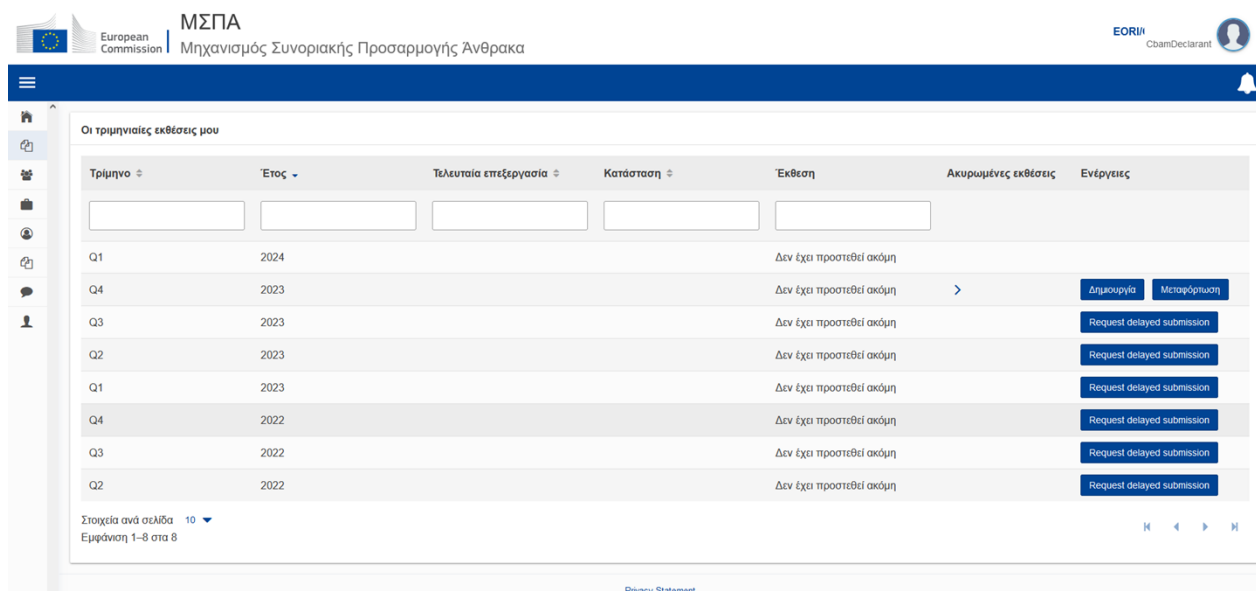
European Commission
ΜΣΠΑ
Μηχανισμός Συνοριακής Προσαρμογής Άνθρακα

EORI/
CbamDeclarant

Οι τριμηνιαίες εκθέσεις μου

| Τρίμηνο | Έτος | Τελευταία επεξεργασία | Κατάσταση | Έκθεση | Ακυρωμένες εκθέσεις | Ενέργειες |
|---|---|---|---|---|---|---|
| Q1 | 2024 | | | Δεν έχει προστεθεί ακόμη | | |
| Q4 | 2023 | | | Δεν έχει προστεθεί ακόμη | > | Δημιουργία Μεταφόρτωση |
| Q3 | 2023 | | | Δεν έχει προστεθεί ακόμη | | Request delayed submission |
| Q2 | 2023 | | | Δεν έχει προστεθεί ακόμη | | Request delayed submission |
| Q1 | 2023 | | | Δεν έχει προστεθεί ακόμη | | Request delayed submission |
| Q4 | 2022 | | | Δεν έχει προστεθεί ακόμη | | Request delayed submission |
| Q3 | 2022 | | | Δεν έχει προστεθεί ακόμη | | Request delayed submission |
| Q2 | 2022 | | | Δεν έχει προστεθεί ακόμη | | Request delayed submission |

Στοιχεία ανά σελίδα 10
Εμφάνιση 1–8 στα 8

Privacy Statement